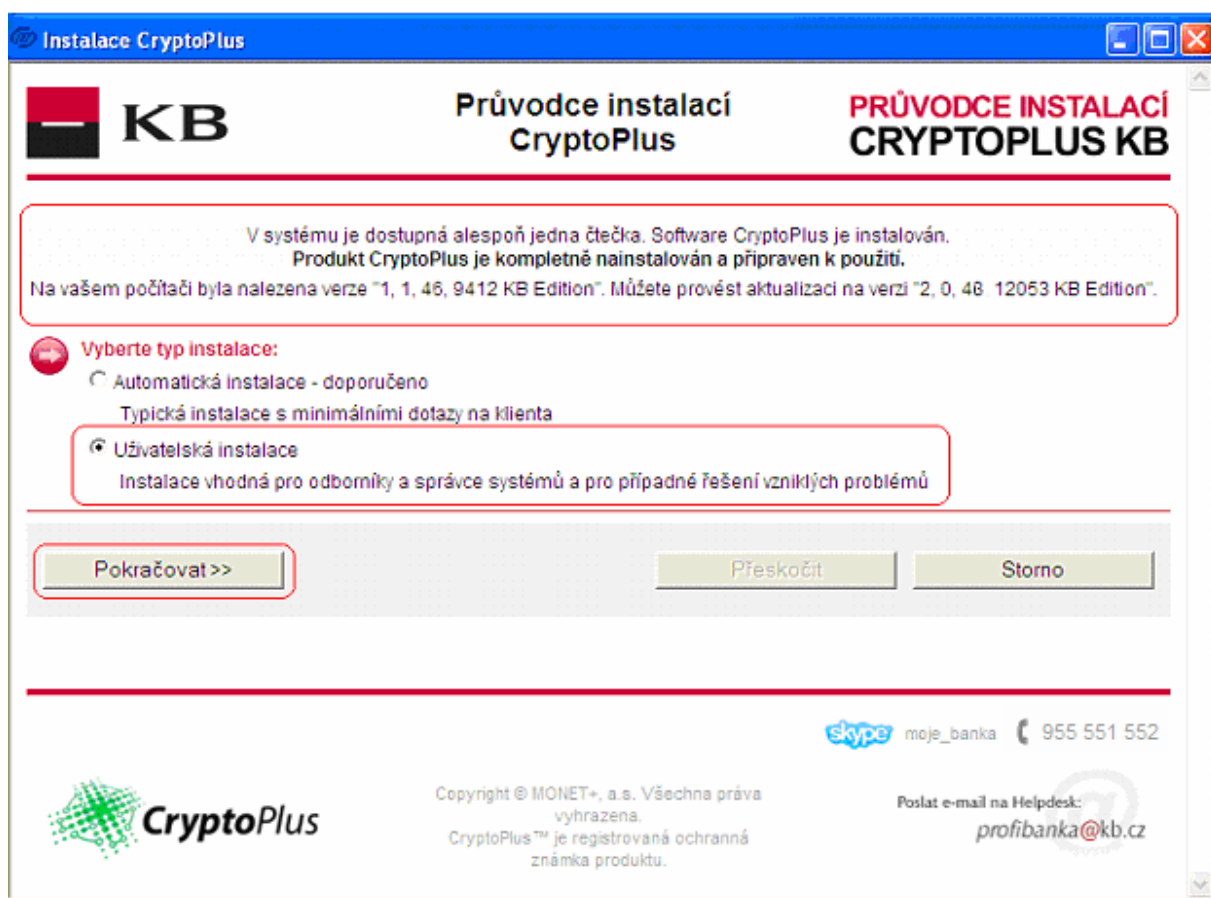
Instalace CryptoPlus

KB

Průvodce instalací CryptoPlus

PRŮVODCE INSTALACÍ
CRYPTOPLUS KB

V systému je dostupná alespoň jedna čtečka. Software CryptoPlus je instalován.
Produkt CryptoPlus je kompletně nainstalován a připraven k použití.
Na vašem počítači byla nalezena verze "1, 1, 46, 9412 KB Edition". Můžete provést aktualizaci na verzi "2, 0, 48. 12053 KB Edition".

Vyberte typ instalace:

Automatická instalace - doporučeno
Typická instalace s minimálními dotazy na klienta

Uživatelská instalace
Instalace vhodná pro odborníky a správce systémů a pro případné řešení vzniklých problémů

Pokračovat >>

Přeskočit

Storno

skype moje_banka 955 551 552

CryptoPlus

Copyright © MONET+, a.s. Všechna práva vyhrazena.
CryptoPlus™ je registrovaná ochranná známka produktu.

Poslat e-mail na Helpdesk:
profibanka@kb.cz